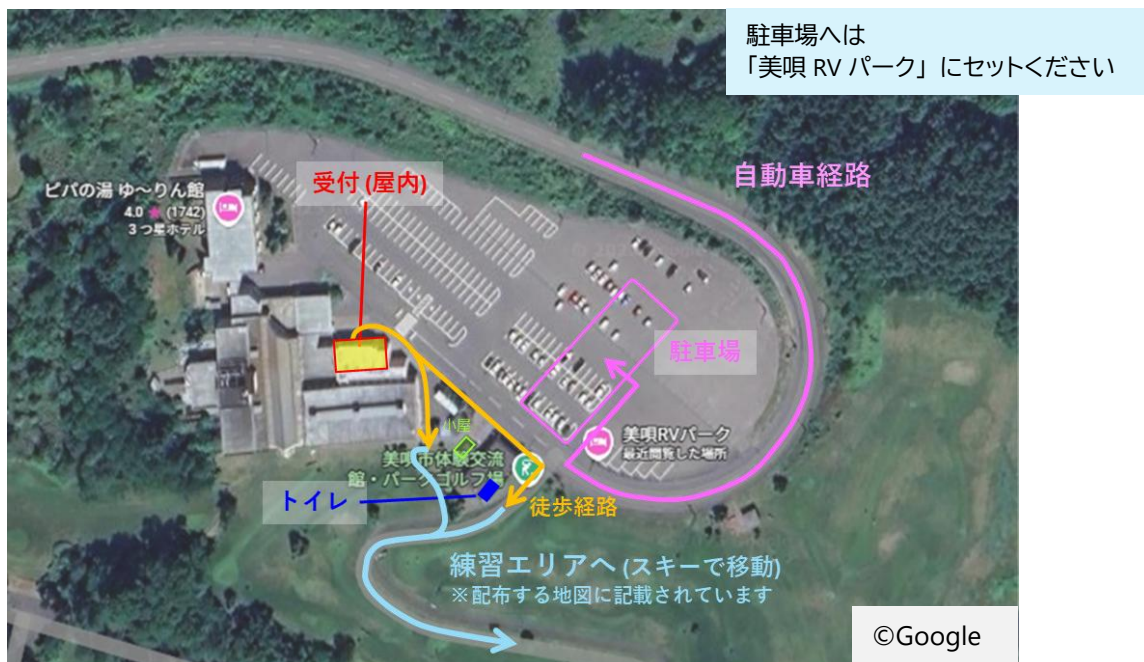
駐車場へは
「美唄 RV パーク」にセットください

自動車経路

受付 (屋内)

ピパの湯 ゆ〜りん館
4.0 ★ (1742)
3 つ星ホテル

駐車場

美唄RVパーク
最近閲覧した場所

小屋

美唄市体験交流館・パークゴルフ場

トイレ

徒歩経路

練習エリアへ (スキーで移動)
※配布する地図に記載されています

©Google